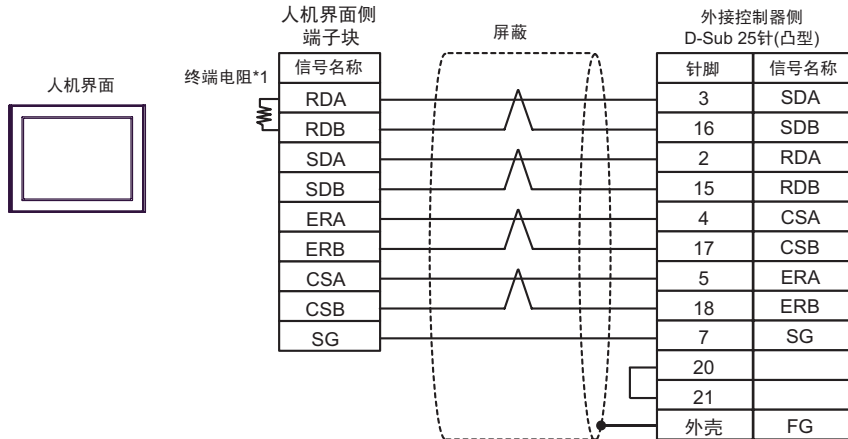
人机界面

人机界面侧
端子块

终端电阻*1

| 信号名称 |
|---|
| RDA |
| RDB |
| SDA |
| SDB |
| ERA |
| ERB |
| CSA |
| CSB |
| SG |

屏蔽

外接控制器侧
D-Sub 25针(凸型)

| 针脚 | 信号名称 |
|---|---|
| 3 | SDA |
| 16 | SDB |
| 2 | RDA |
| 15 | RDB |
| 4 | CSA |
| 17 | CSB |
| 5 | ERA |
| 18 | ERB |
| 7 | SG |
| 20 | |
| 21 | |
| 外壳 | FG |